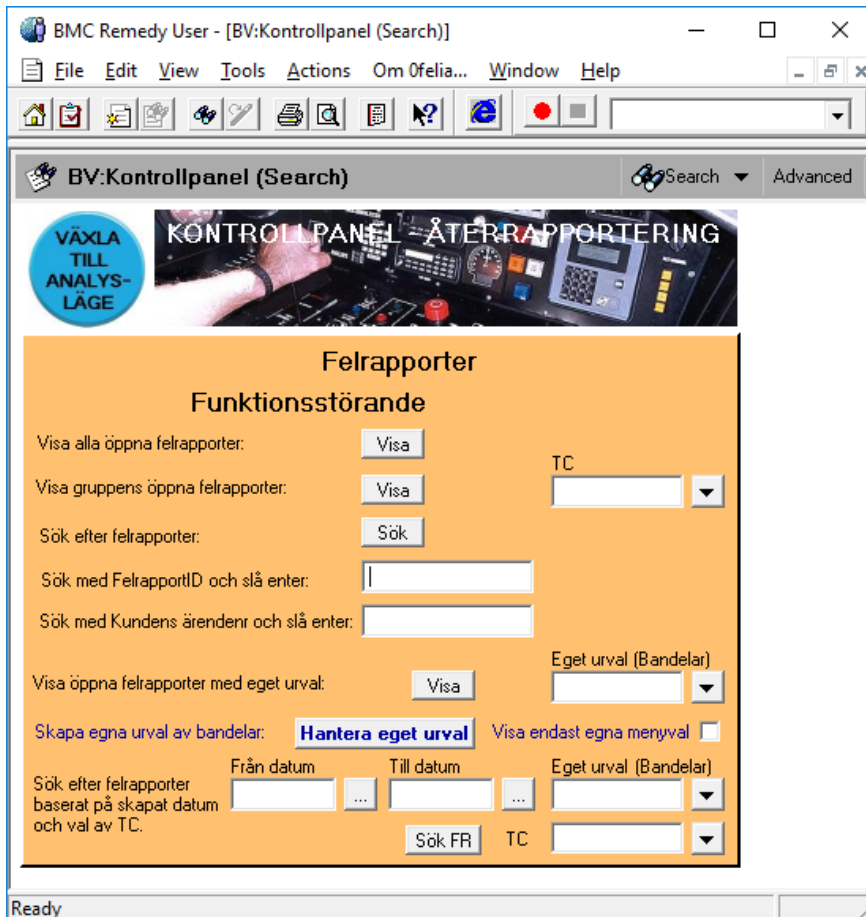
BMC Remedy User - [BV:Kontrollpanel (Search)]

File Edit View Tools Actions Om 0felia... Window Help

BV:Kontrollpanel (Search)

Search Advanced

VÄXLA TILL ANALYS-LÄGE

KONTROLLPANEL - ÅTERRAPPORTERING

Felrapporter

Funktionsstörande

Visa alla öppna felrapporter: Visa

TC

Visa gruppens öppna felrapporter: Visa

Sök efter felrapporter: Sök

Sök med FelrapportID och slå enter:

Sök med Kundens ärendenr och slå enter:

Eget urval (Bandelar)

Visa öppna felrapporter med eget urval: Visa

Skapa egna urval av bandelar: Hantera eget urval Visa endast egna menyval

Sök efter felrapporter baserat på skapat datum och val av TC.

Från datum ... Till datum ... Eget urval (Bandelar)

Sök FR TC

Ready